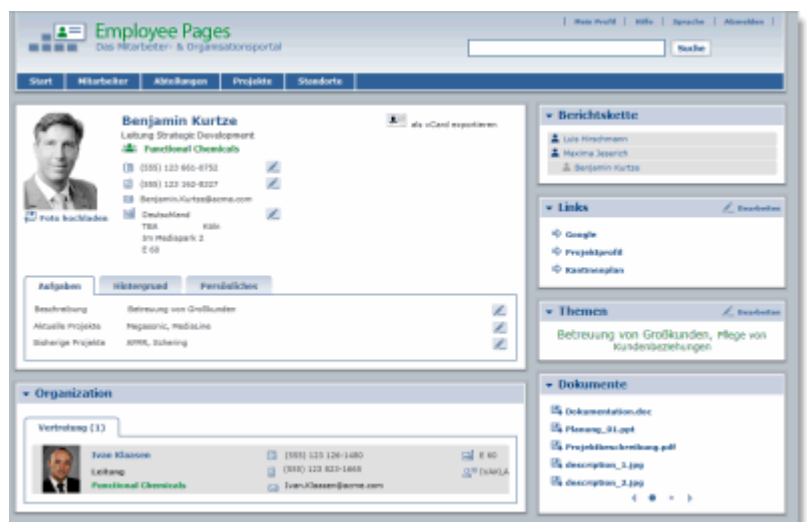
Employee Pages
Das Mitarbeiter- & Organisationsportal

Mein Profil | Hilfe | Sprache | Abmelden

Suche

Start | Mitarbeiter | Abteilungen | Projekte | Standorte

Benjamin Kurtze
Leitung Strategic Development
Functional Chemicals

als vCard exportieren

(555) 123 661-8752
(555) 123 362-8327
Benjamin.Kurtze@acme.com
Deutschland
TBA Köln
Im Mediapark 2
E 68

Foto hochladen

Aufgaben | Hintergrund | Persönliches

Beschreibung | Betreuung von Großkunden
Aktuelle Projekte | Megasonic, MediaLine
Bisherige Projekte | APRR, Schering

Organization

Vertretung (1)

Ivan Klassen
Leitung
Functional Chemicals
(555) 123 126-1480
(555) 123 823-1468
Ivan.Klassen@acme.com
E 60
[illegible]

Berichtskette
Luis Hirschmann
Maxima Jeserich
Benjamin Kurtze

Links
Bearbeiten
Google
Projektprofil
Kantinenplan

Themen
Bearbeiten
Betreuung von Großkunden, Pflege von Kundenbeziehungen

Dokumente
Dokumentation.doc
Planung_01.ppt
Projektbeschreibung.pdf
description_1.jpg
description_2.jpg